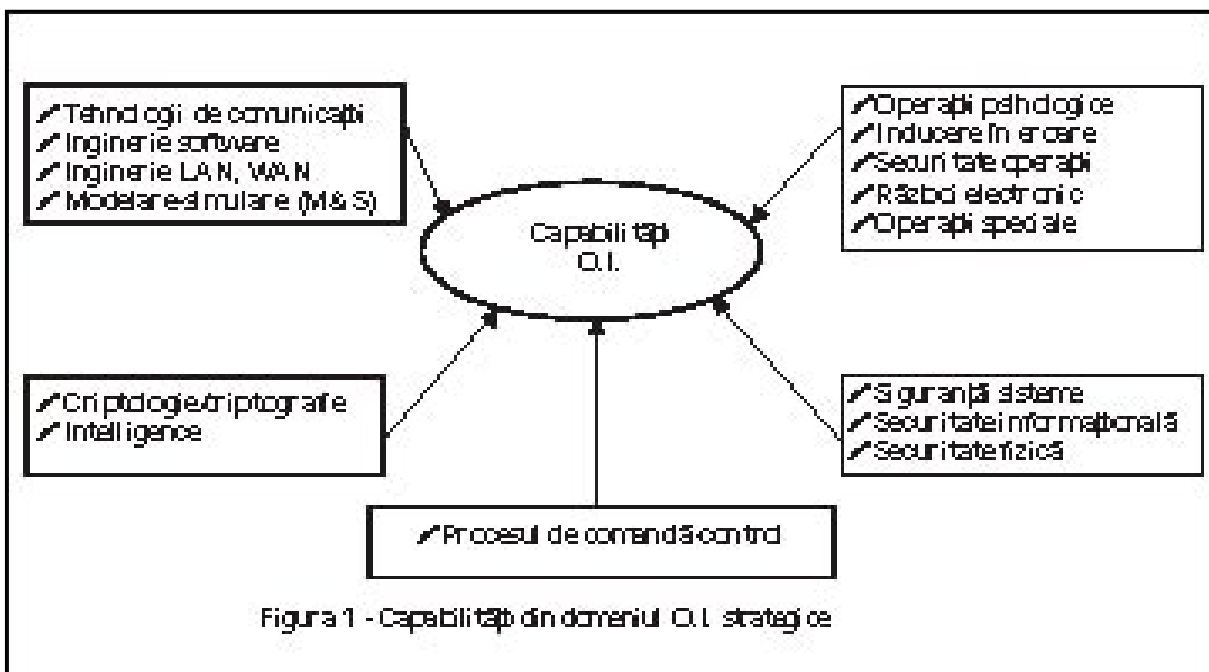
Tehnologii de comunicaţii
Inginerie software
Inginerie LAN, WAN
Modelare-simulare (M&S)

Operaţii psihologice
Inducere în eroare
Securitate operaţii
Război electronic
Operaţii speciale

Capabilităţi O.I.

Criptologie/criptografie
Intelligence

Siguranţă sisteme
Securitatea informaţională
Securitate fizică

Procesul de comandă-control

Figura 1 - Capabilităţi din domeniul O.I. strategice